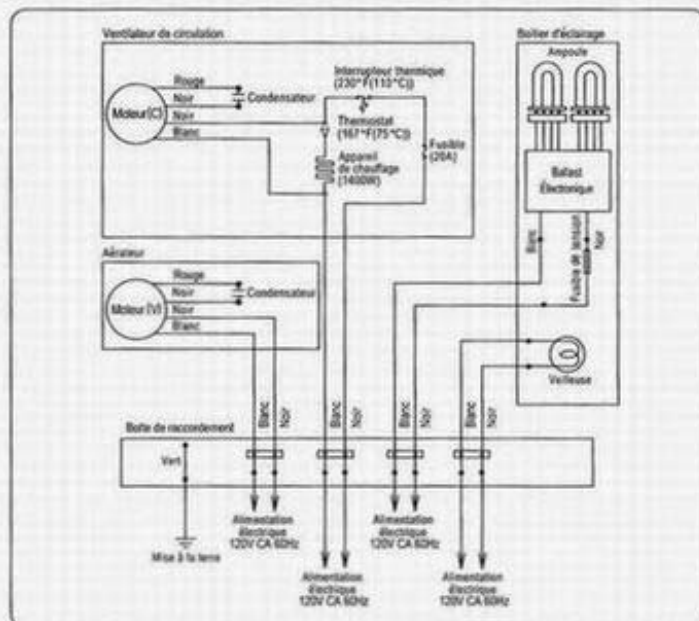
Ventilateur de circulation

Rouge
Noir
Condensateur
Moteur (C)
Noir
Blanc

Interrupteur thermique (230°F(110°C))

Thermostat (167°F(75°C))

Appareil de chauffage (1400W)

Fusible (20A)

Boîtier d'éclairage
Ampoule

Ballast Électronique

Blanc
Noir
Fusible de tension

Aérateur

Rouge
Noir
Condensateur
Moteur (V)
Noir
Blanc

Veilleuse

Boîte de raccordement

Vert

Blanc Noir
Blanc Noir
Blanc Noir
Blanc Noir

Mise à la terre

Alimentation électrique 120V CA 60Hz

Alimentation électrique 120V CA 60Hz

Alimentation électrique 120V CA 60Hz

Alimentation électrique 120V CA 60Hz